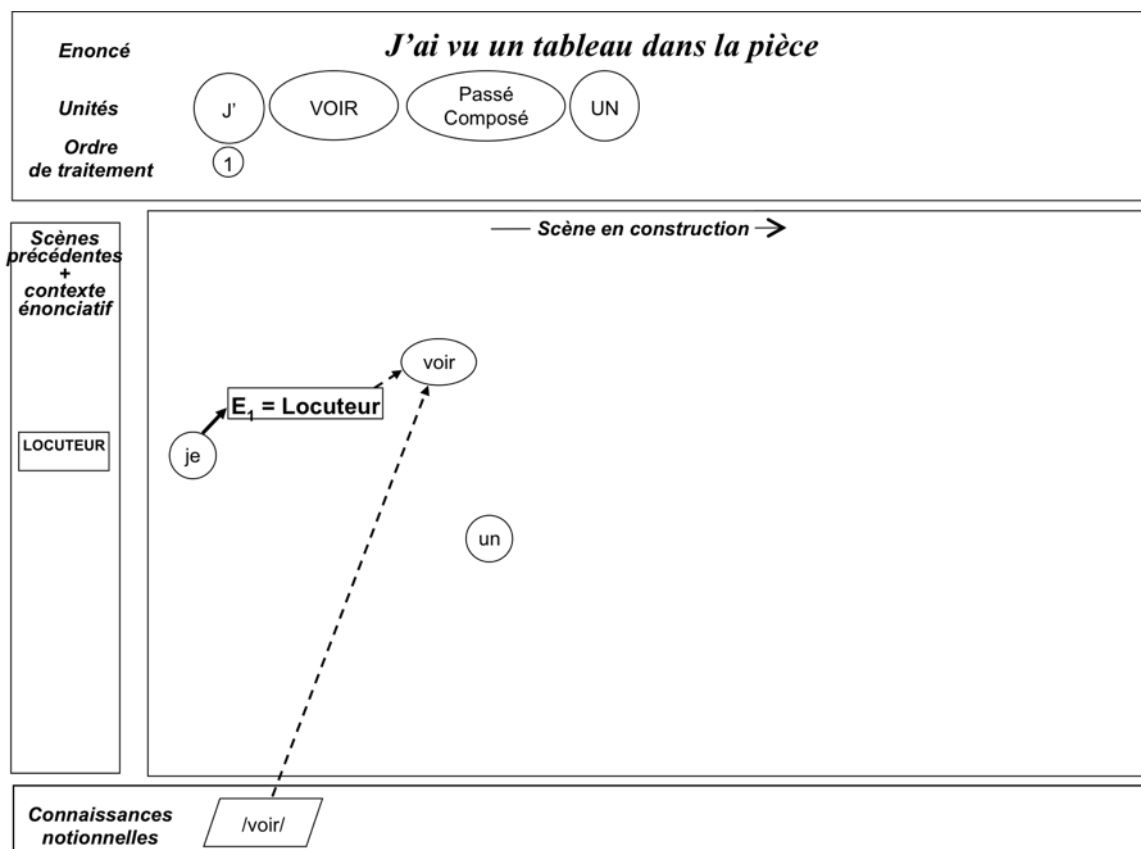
Enoncé
J'ai vu un tableau dans la pièce

Unités
J'
VOIR
Passé Composé
UN

Ordre de traitement
1

Scènes précédentes + contexte énonciatif

— Scène en construction →

voir

$E_1$ = Locuteur

LOCUTEUR

je

un

Connaissances notionnelles
/voir/